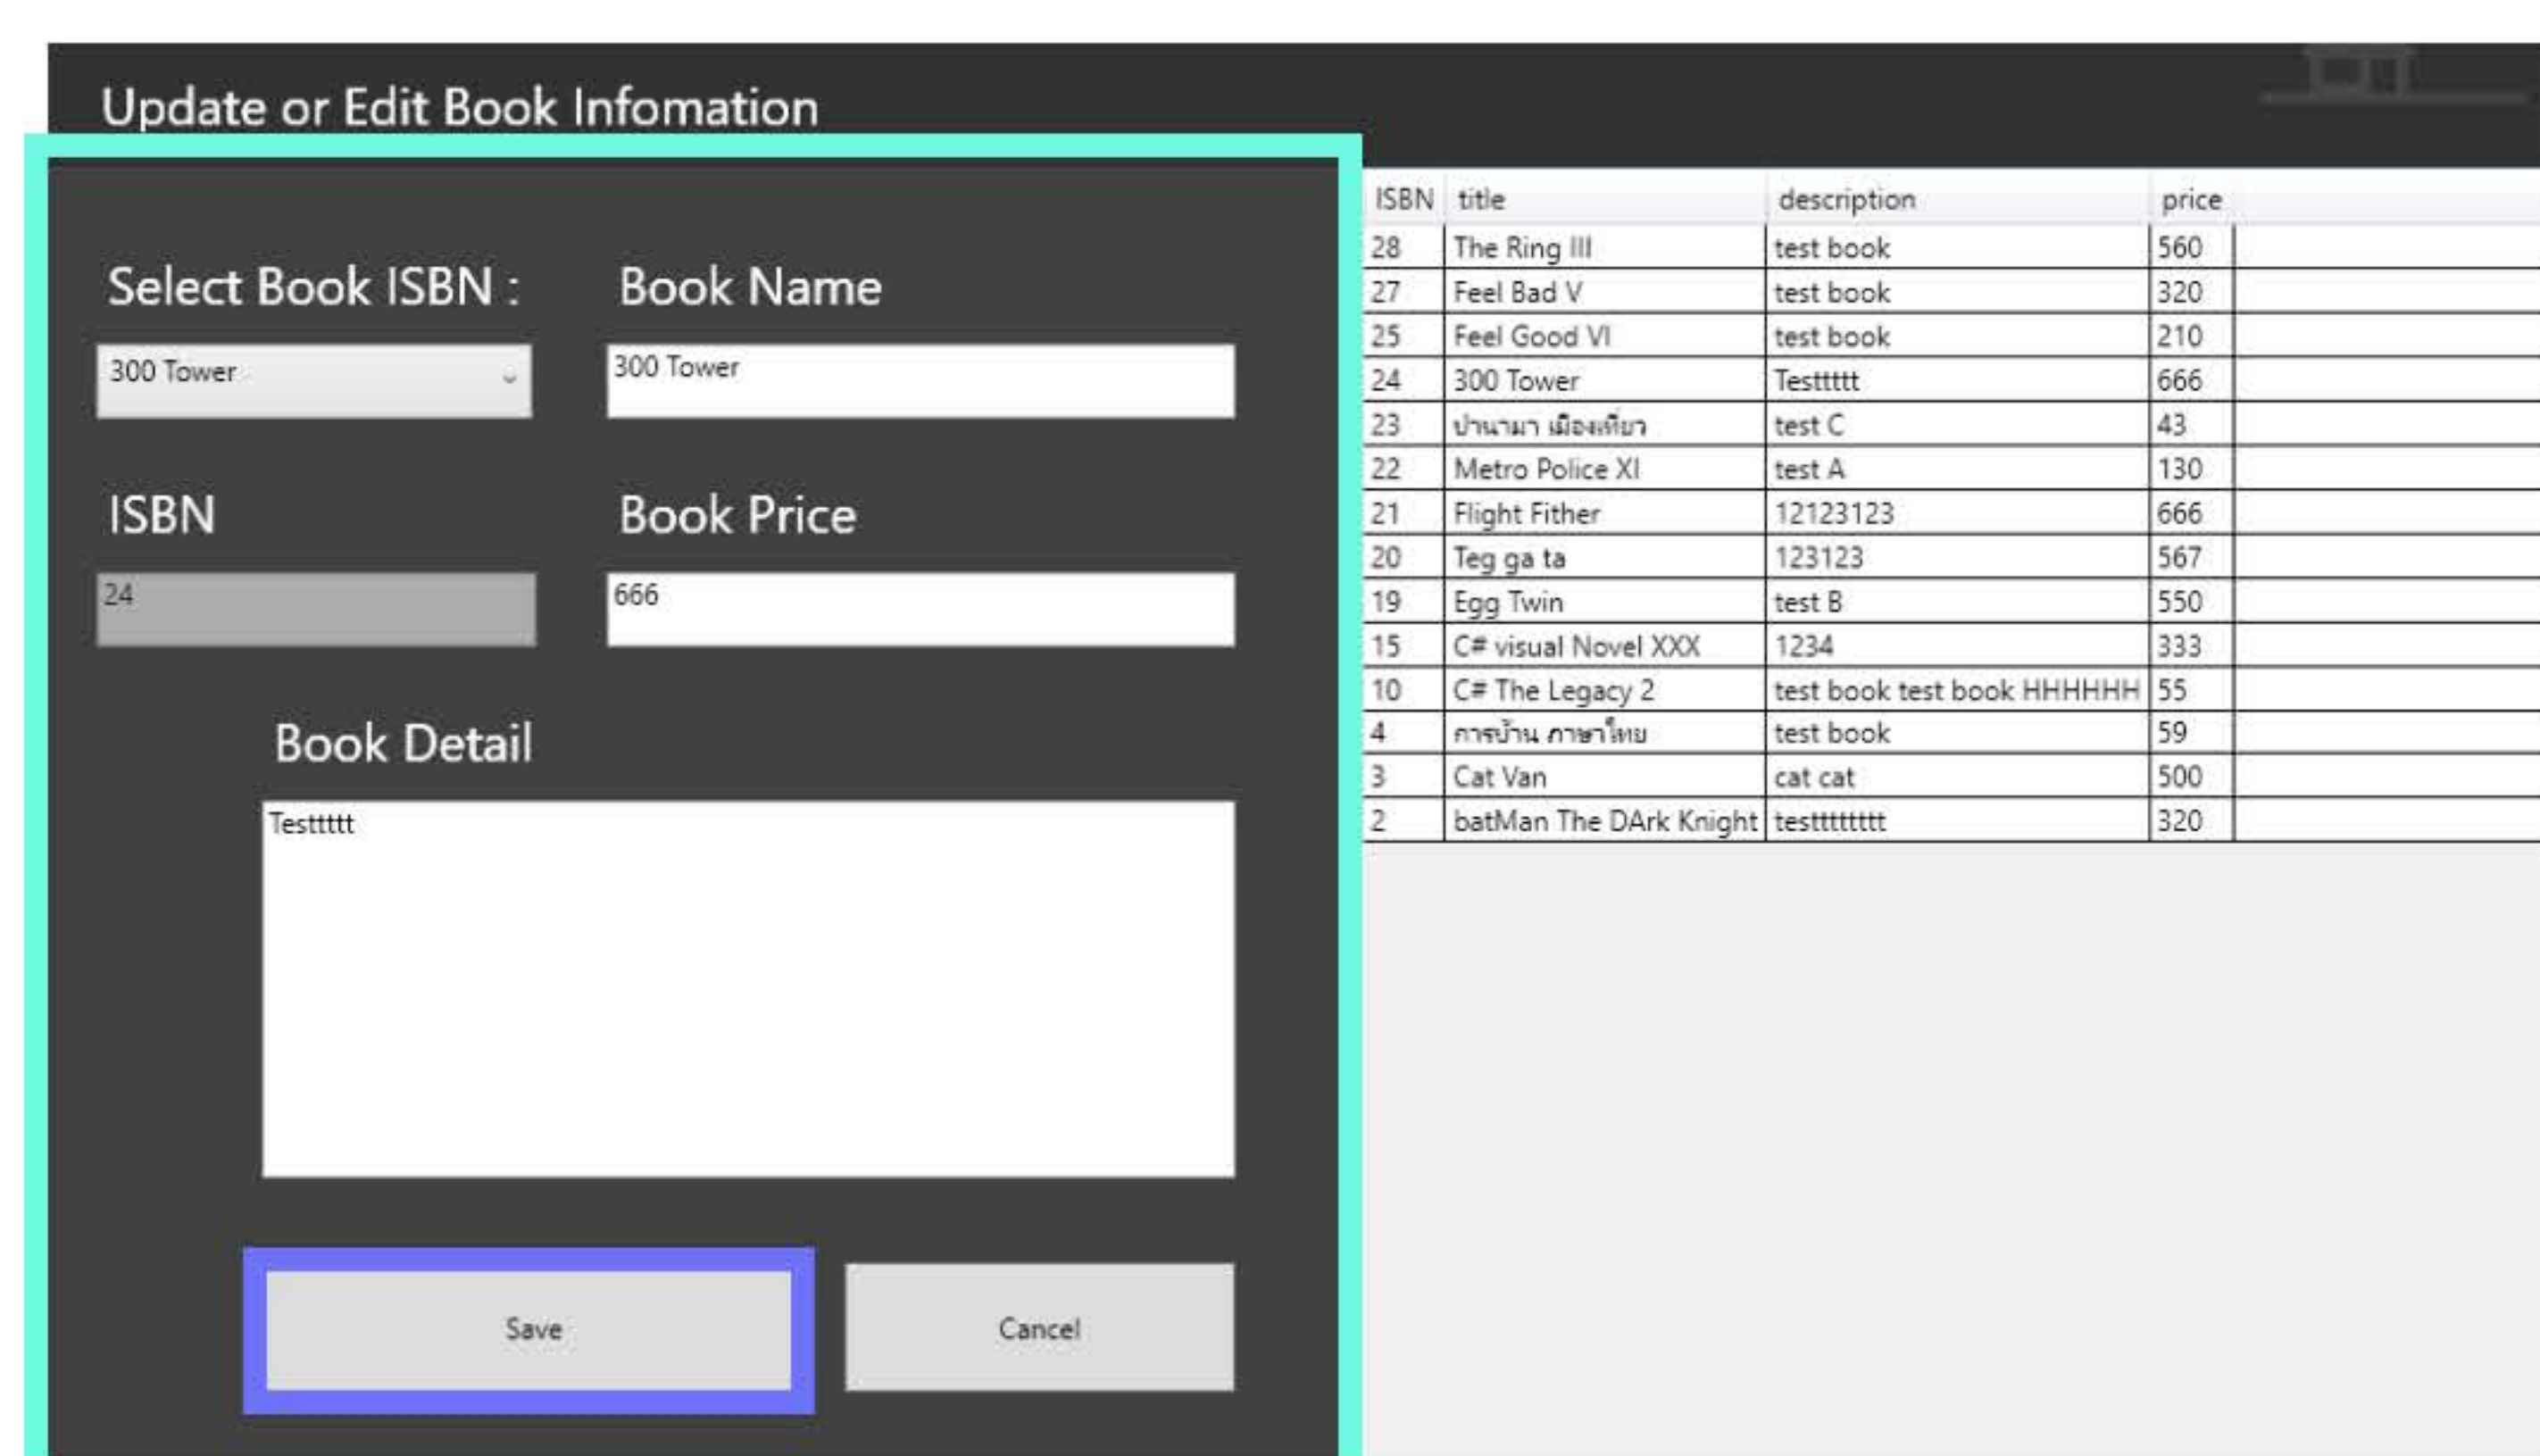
Update or Edit Book Infomation

Select Book ISBN :

300 Tower

Book Name

300 Tower

ISBN

24

Book Price

666

Book Detail

Testtttt

Save

Cancel

| ISBN | title | description | price |
|---|---|---|---|
| 28 | The Ring III | test book | 560 |
| 27 | Feel Bad V | test book | 320 |
| 25 | Feel Good VI | test book | 210 |
| 24 | 300 Tower | Testtttt | 666 |
| 23 | ป่านามา เมืองเทียา | test C | 43 |
| 22 | Metro Police XI | test A | 130 |
| 21 | Flight Fither | 12123123 | 666 |
| 20 | Teg ga ta | 123123 | 567 |
| 19 | Egg Twin | test B | 550 |
| 15 | C# visual Novel XXX | 1234 | 333 |
| 10 | C# The Legacy 2 | test book test book HHHHHH | 55 |
| 4 | การบ้าน ภาษาไทย | test book | 59 |
| 3 | Cat Van | cat cat | 500 |
| 2 | batMan The DArk Knight | testttttttt | 320 |